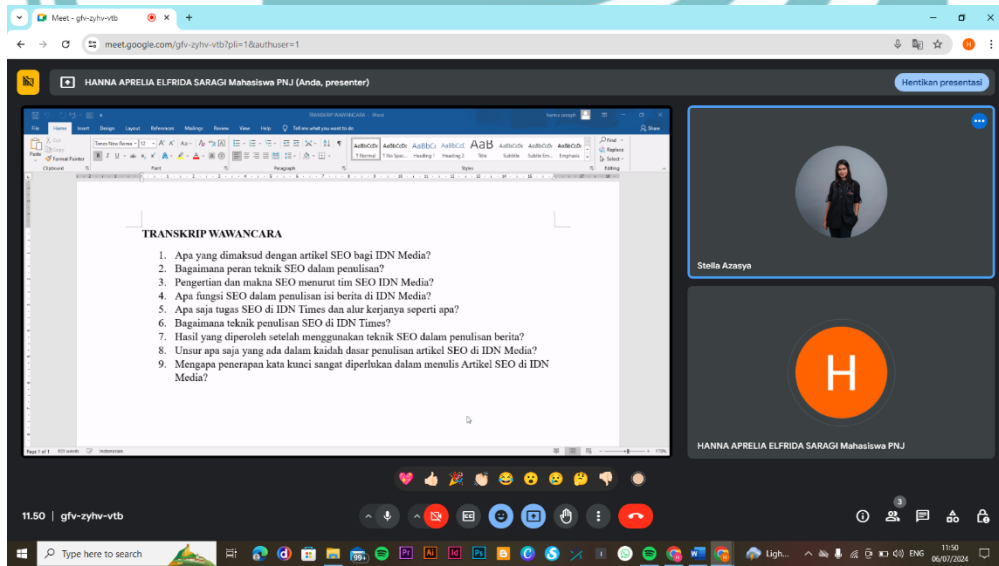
Meet - gfv-zyhv-vtb ×
+
meet.google.com/gfv-zyhv-vtb?pli=1&authuser=1

HANNA APRELIA ELFRIDA SARAGI Mahasiswa PNJ (Anda, presenter)
Hentikan presentasi

TRANSKRIP WAWANCARA - Word
File Home Insert Design Layout References Mailings Review View Help Tell me what you want to do
Share
Cut Copy Format Painter Paste
Clipboard Font Paragraph Styles Editing
Times New Roma 12
AaBbCcDc AaBbCcDc AaBbCc AaBbCcE AaB AaBbCcDc AaBbCcDc AaBbCcDc
¶ Normal ¶ No Spac... Heading 1 Heading 2 Title Subtitle Subtle Em... Emphasis
Find Replace Select

TRANSKRIP WAWANCARA

1. Apa yang dimaksud dengan artikel SEO bagi IDN Media?
2. Bagaimana peran teknik SEO dalam penulisan?
3. Pengertian dan makna SEO menurut tim SEO IDN Media?
4. Apa fungsi SEO dalam penulisan isi berita di IDN Media?
5. Apa saja tugas SEO di IDN Times dan alur kerjanya seperti apa?
6. Bagaimana teknik penulisan SEO di IDN Times?
7. Hasil yang diperoleh setelah menggunakan teknik SEO dalam penulisan berita?
8. Unsur apa saja yang ada dalam kaidah dasar penulisan artikel SEO di IDN Media?
9. Mengapa penerapan kata kunci sangat diperlukan dalam menulis Artikel SEO di IDN Media?

Page 1 of 1 Indonesian

Stella Azasya

H

HANNA APRELIA ELFRIDA SARAGI Mahasiswa PNJ

11.50 | gfv-zyhv-vtb

3

Type here to search
Ligh...
ENG
11:50
06/07/2024